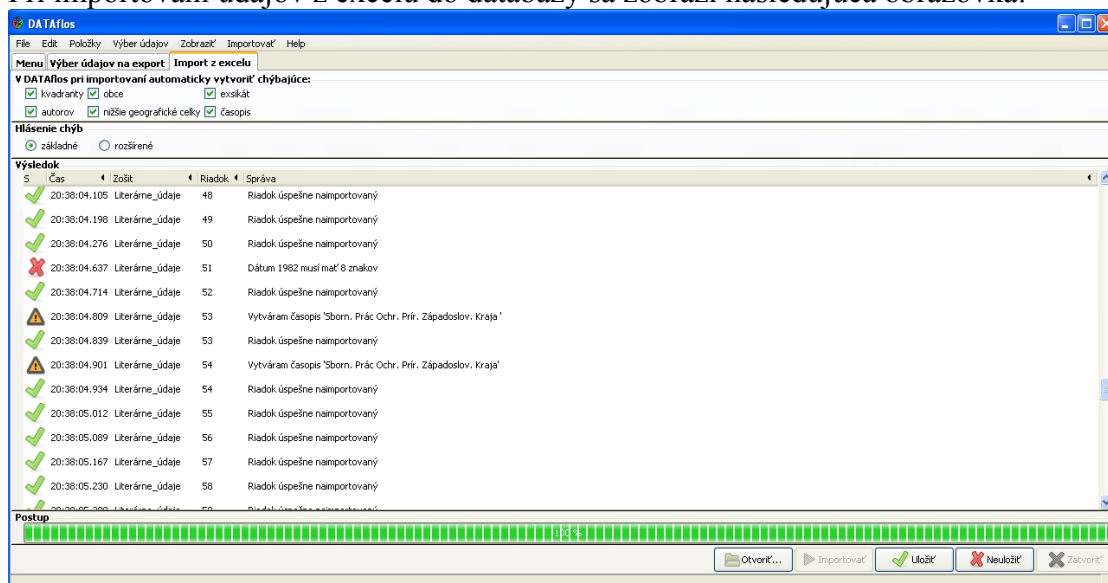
DATAflos

File Edit Položky Výber údajov Zobraziť Importovať Help

Menu | Výber údajov na export | Import z excelu

V DATAflos pri importovaní automaticky vytvoriť chýbajúce:
kvadranty obce exsikát
autorov nižšie geografické celky časopis

Hlásenie chýb
základné rozšírené

Výsledok

| S | Čas | Zošit | Riadok | Správa |
|---|---|---|---|---|
| | 20:38:04.105 | Literárne_údaje | 48 | Riadok úspešne naimportovaný |
| | 20:38:04.198 | Literárne_údaje | 49 | Riadok úspešne naimportovaný |
| | 20:38:04.276 | Literárne_údaje | 50 | Riadok úspešne naimportovaný |
| | 20:38:04.637 | Literárne_údaje | 51 | Dátum 1982 musí mať 8 znakov |
| | 20:38:04.714 | Literárne_údaje | 52 | Riadok úspešne naimportovaný |
| | 20:38:04.809 | Literárne_údaje | 53 | Vytváram časopis 'Sborn. Prác Ochr. Prír. Západoslov. Kraja ' |
| | 20:38:04.839 | Literárne_údaje | 53 | Riadok úspešne naimportovaný |
| | 20:38:04.901 | Literárne_údaje | 54 | Vytváram časopis 'Sborn. Prác Ochr. Prír. Západoslov. Kraja' |
| | 20:38:04.934 | Literárne_údaje | 54 | Riadok úspešne naimportovaný |
| | 20:38:05.012 | Literárne_údaje | 55 | Riadok úspešne naimportovaný |
| | 20:38:05.089 | Literárne_údaje | 56 | Riadok úspešne naimportovaný |
| | 20:38:05.167 | Literárne_údaje | 57 | Riadok úspešne naimportovaný |
| | 20:38:05.230 | Literárne_údaje | 58 | Riadok úspešne naimportovaný |
| | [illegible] | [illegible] | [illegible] | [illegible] |

Postup
100%

Otvoriť... Importovať Uložiť Neuložiť Zatvoriť